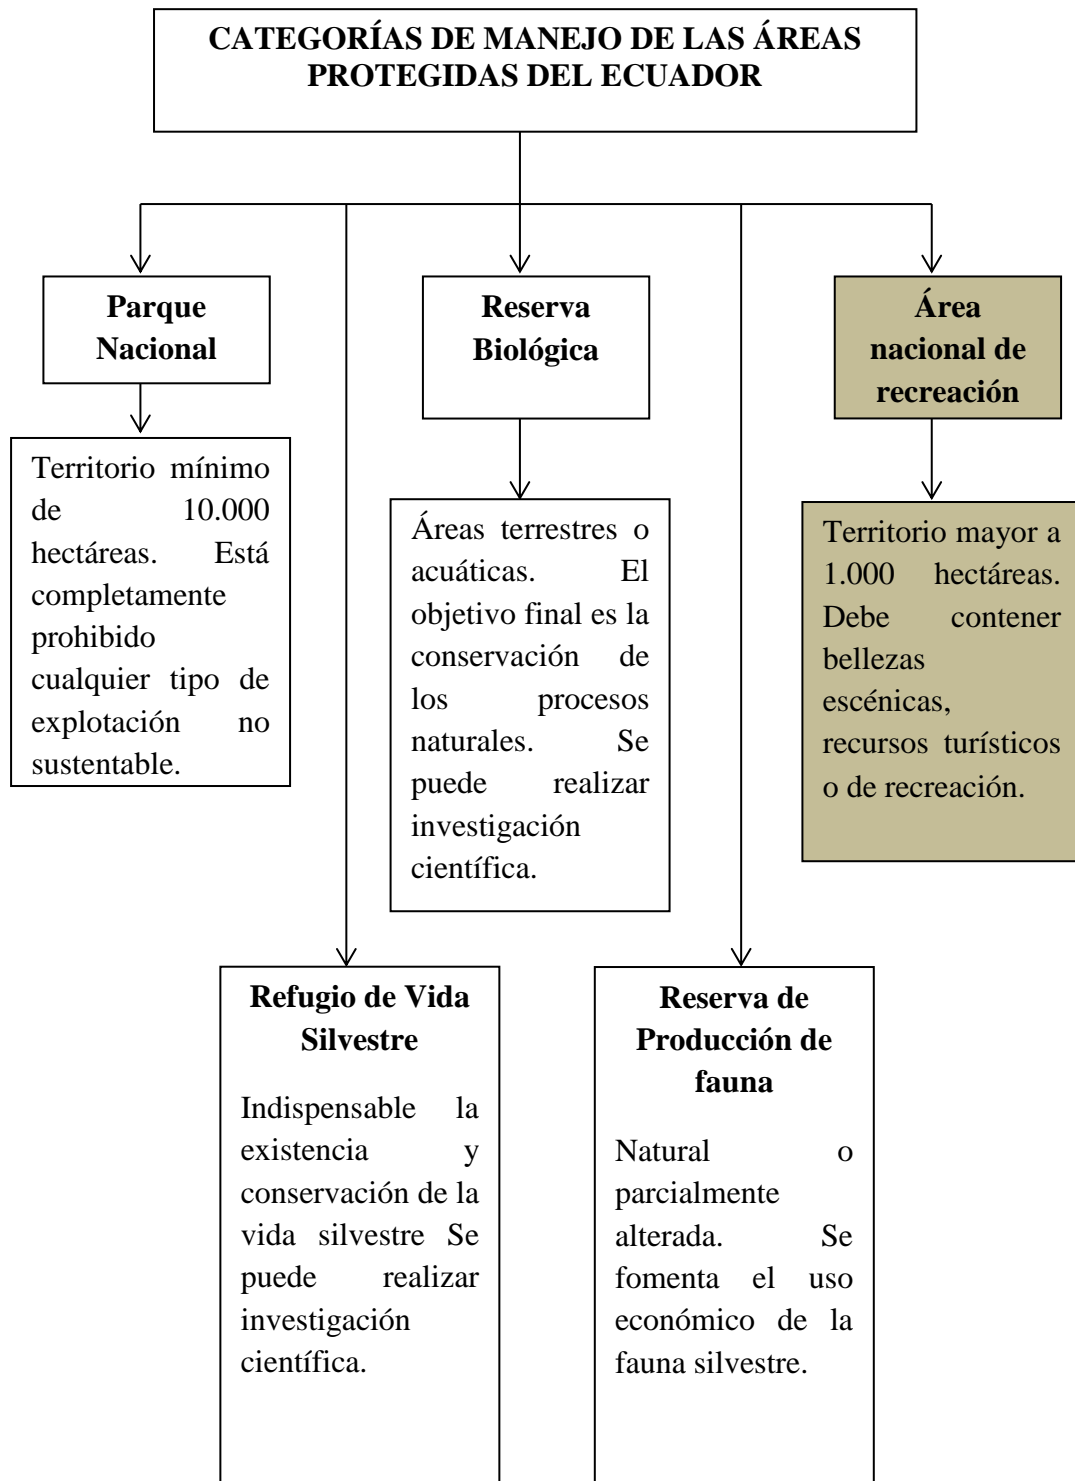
CATEGORÍAS DE MANEJO DE LAS ÁREAS PROTEGIDAS DEL ECUADOR

Parque Nacional

Territorio mínimo de 10.000 hectáreas. Está completamente prohibido cualquier tipo de explotación no sustentable.

Reserva Biológica

Áreas terrestres o acuáticas. El objetivo final es la conservación de los procesos naturales. Se puede realizar investigación científica.

Área nacional de recreación

Territorio mayor a 1.000 hectáreas. Debe contener bellezas escénicas, recursos turísticos o de recreación.

Refugio de Vida Silvestre

Indispensable la existencia y conservación de la vida silvestre Se puede realizar investigación científica.

Reserva de Producción de fauna

Natural o parcialmente alterada. Se fomenta el uso económico de la fauna silvestre.